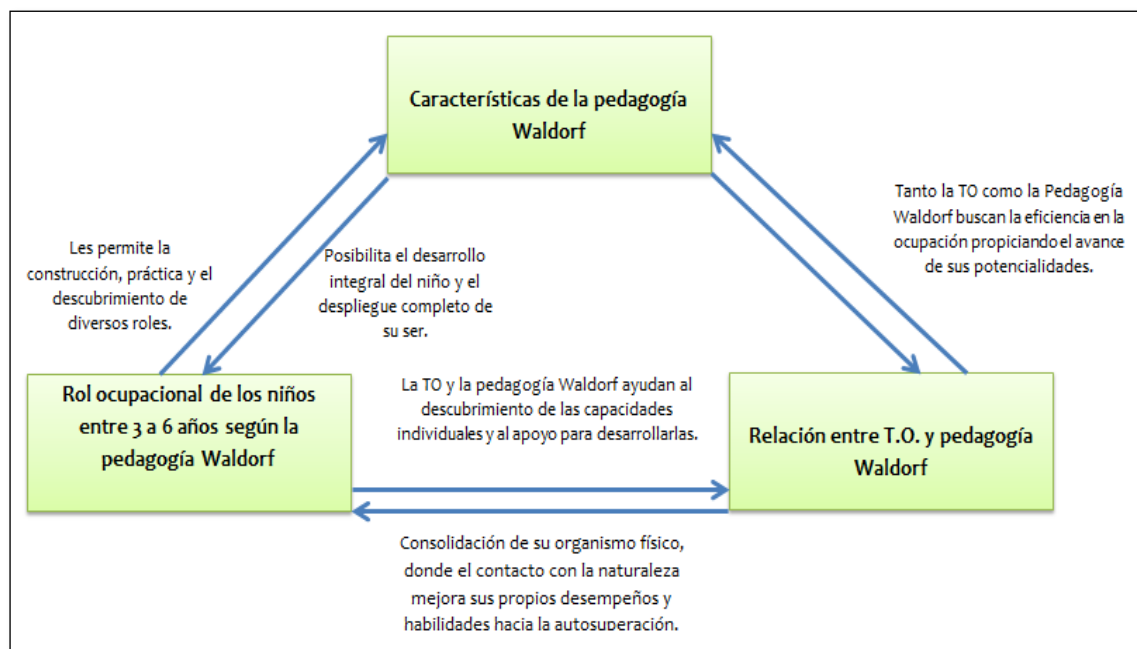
Características de la pedagogía Waldorf

Les permite la construcción, práctica y el descubrimiento de diversos roles.

Posibilita el desarrollo integral del niño y el despliegue completo de su ser.

Tanto la TO como la Pedagogía Waldorf buscan la eficiencia en la ocupación propiciando el avance de sus potencialidades.

Rol ocupacional de los niños entre 3 a 6 años según la pedagogía Waldorf

La TO y la pedagogía Waldorf ayudan al descubrimiento de las capacidades individuales y al apoyo para desarrollarlas.

Relación entre T.O. y pedagogía Waldorf

Consolidación de su organismo físico, donde el contacto con la naturaleza mejora sus propios desempeños y habilidades hacia la autosuperación.